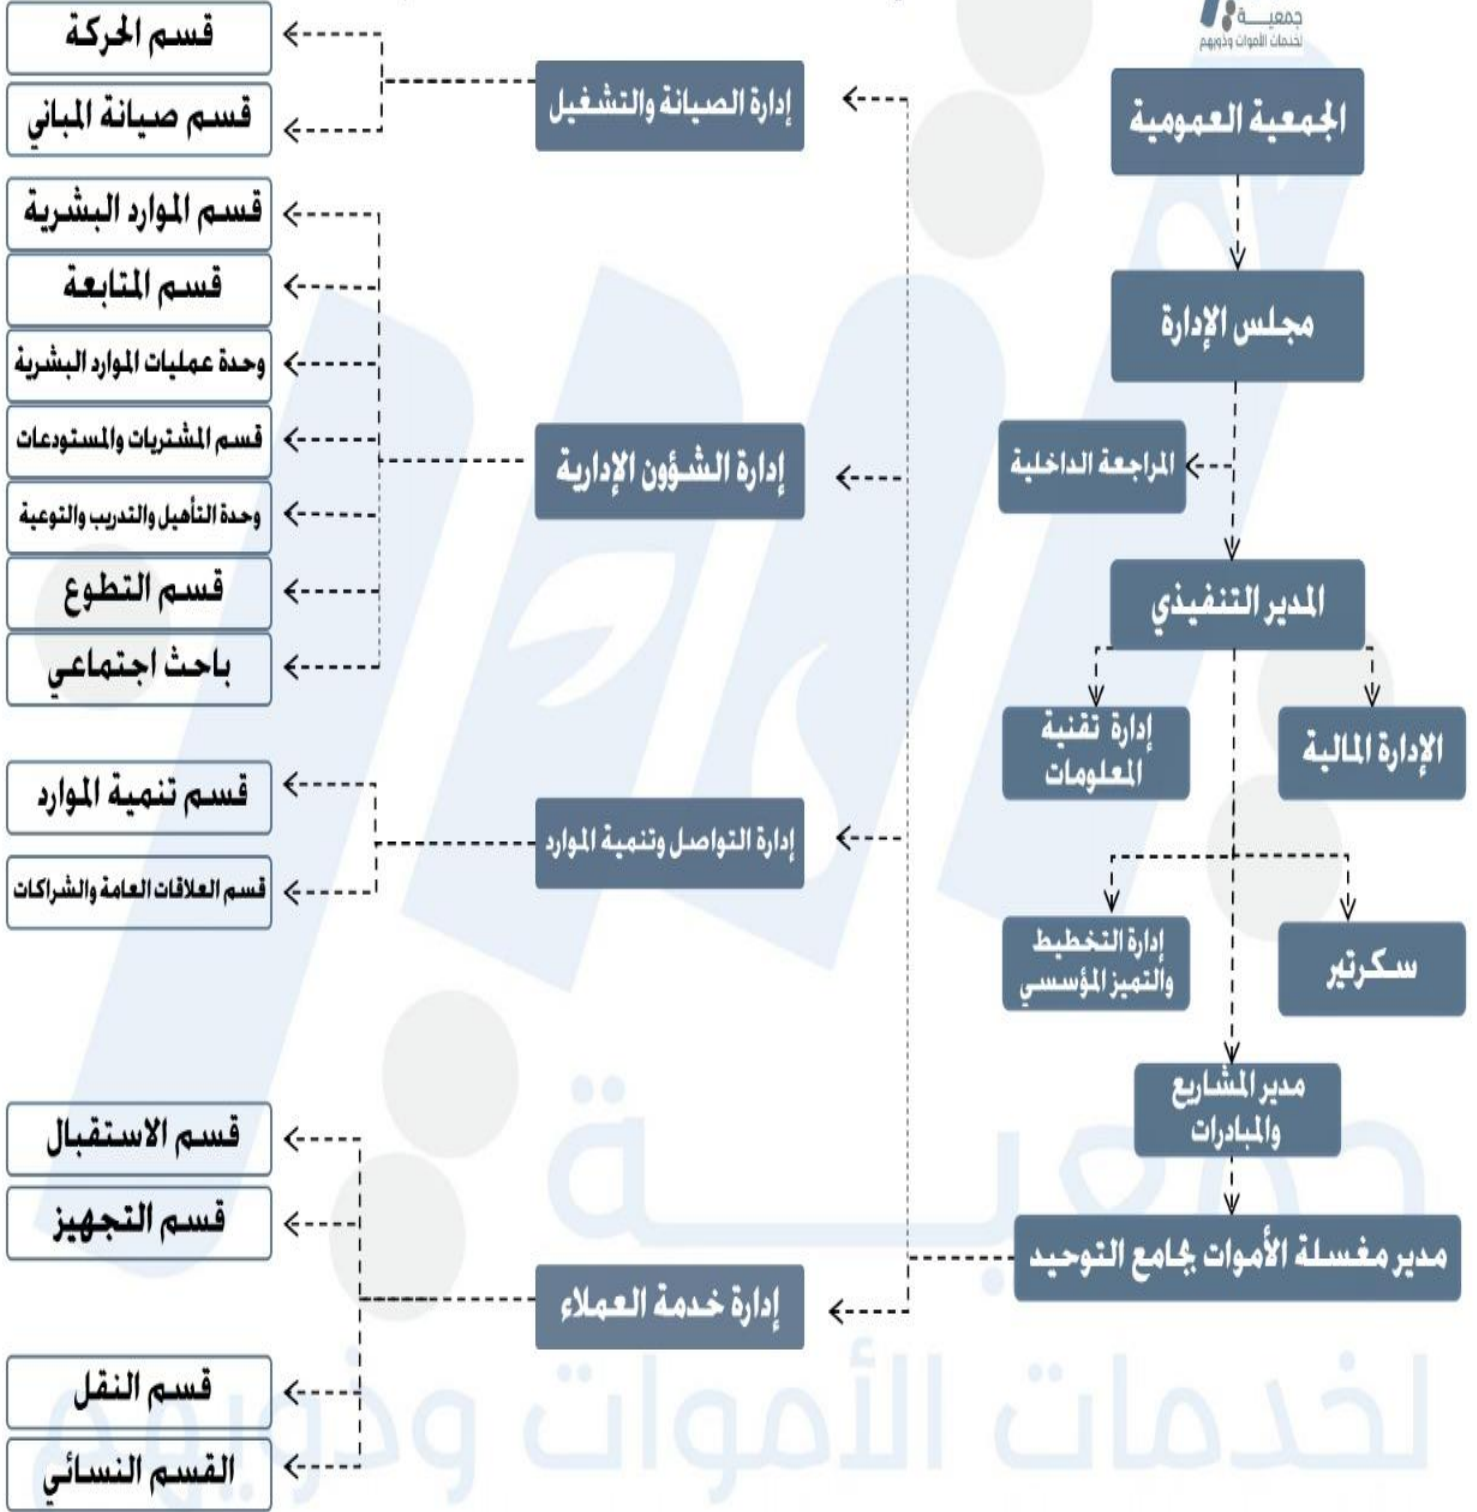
جمعيـــة
لخدمات الأموات وذويهم

الجمعية العمومية

مجلس الإدارة

المراجعة الداخلية

المدير التنفيذي

إدارة تقنية المعلومات

الإدارة المالية

إدارة التخطيط والتميز المؤسسي

سكرتير

مدير المشاريع والمبادرات

مدير مغسلة الأموات بجامع التوحيد

إدارة الصيانة والتشغيل

قسم الحركة

قسم صيانة المباني

إدارة الشؤون الإدارية

قسم الموارد البشرية

قسم المتابعة

وحدة عمليات الموارد البشرية

قسم المشتريات والمستودعات

وحدة التأهيل والتدريب والتوعية

قسم التطوع

باحث اجتماعي

إدارة التواصل وتنمية الموارد

قسم تنمية الموارد

قسم العلاقات العامة والشراكات

إدارة خدمة العملاء

قسم الاستقبال

قسم التجهيز

قسم النقل

القسم النسائي

جمعيـــة
لخدمات الأموات وذويهم